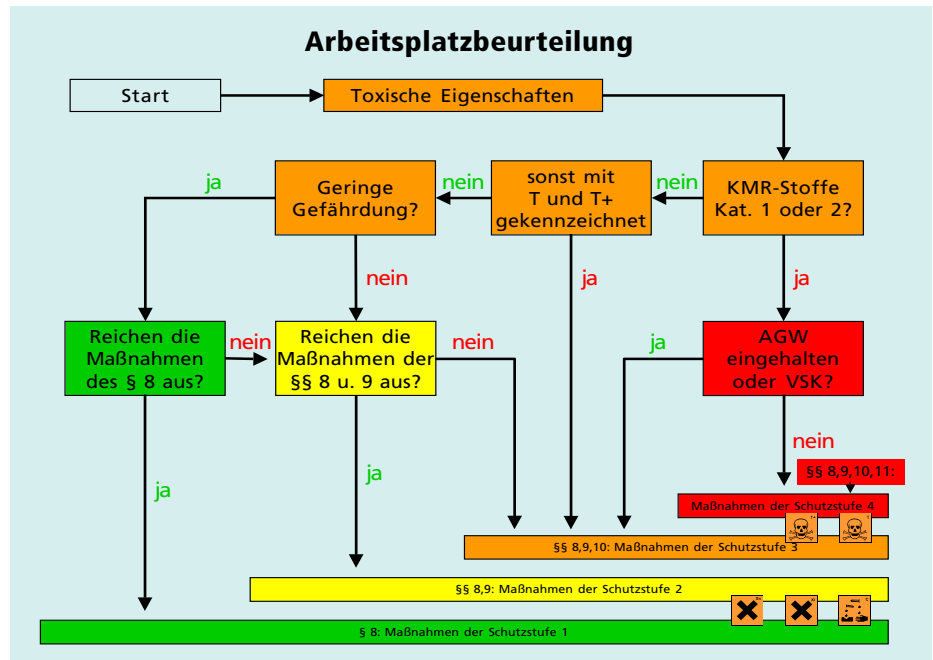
Arbeitsplatzbeurteilung

Start

Toxische Eigenschaften

KMR-Stoffe Kat. 1 oder 2?

nein

sonst mit T und T+ gekennzeichnet

nein

Geringe Gefährdung?

ja

nein

ja

ja

Reichen die Maßnahmen des § 8 aus?

nein

Reichen die Maßnahmen der §§ 8 u. 9 aus?

nein

ja

AGW eingehalten oder VSK?

nein

ja

ja

§§ 8,9,10,11:

Maßnahmen der Schutzstufe 4

§§ 8,9,10: Maßnahmen der Schutzstufe 3

§§ 8,9: Maßnahmen der Schutzstufe 2

§ 8: Maßnahmen der Schutzstufe 1